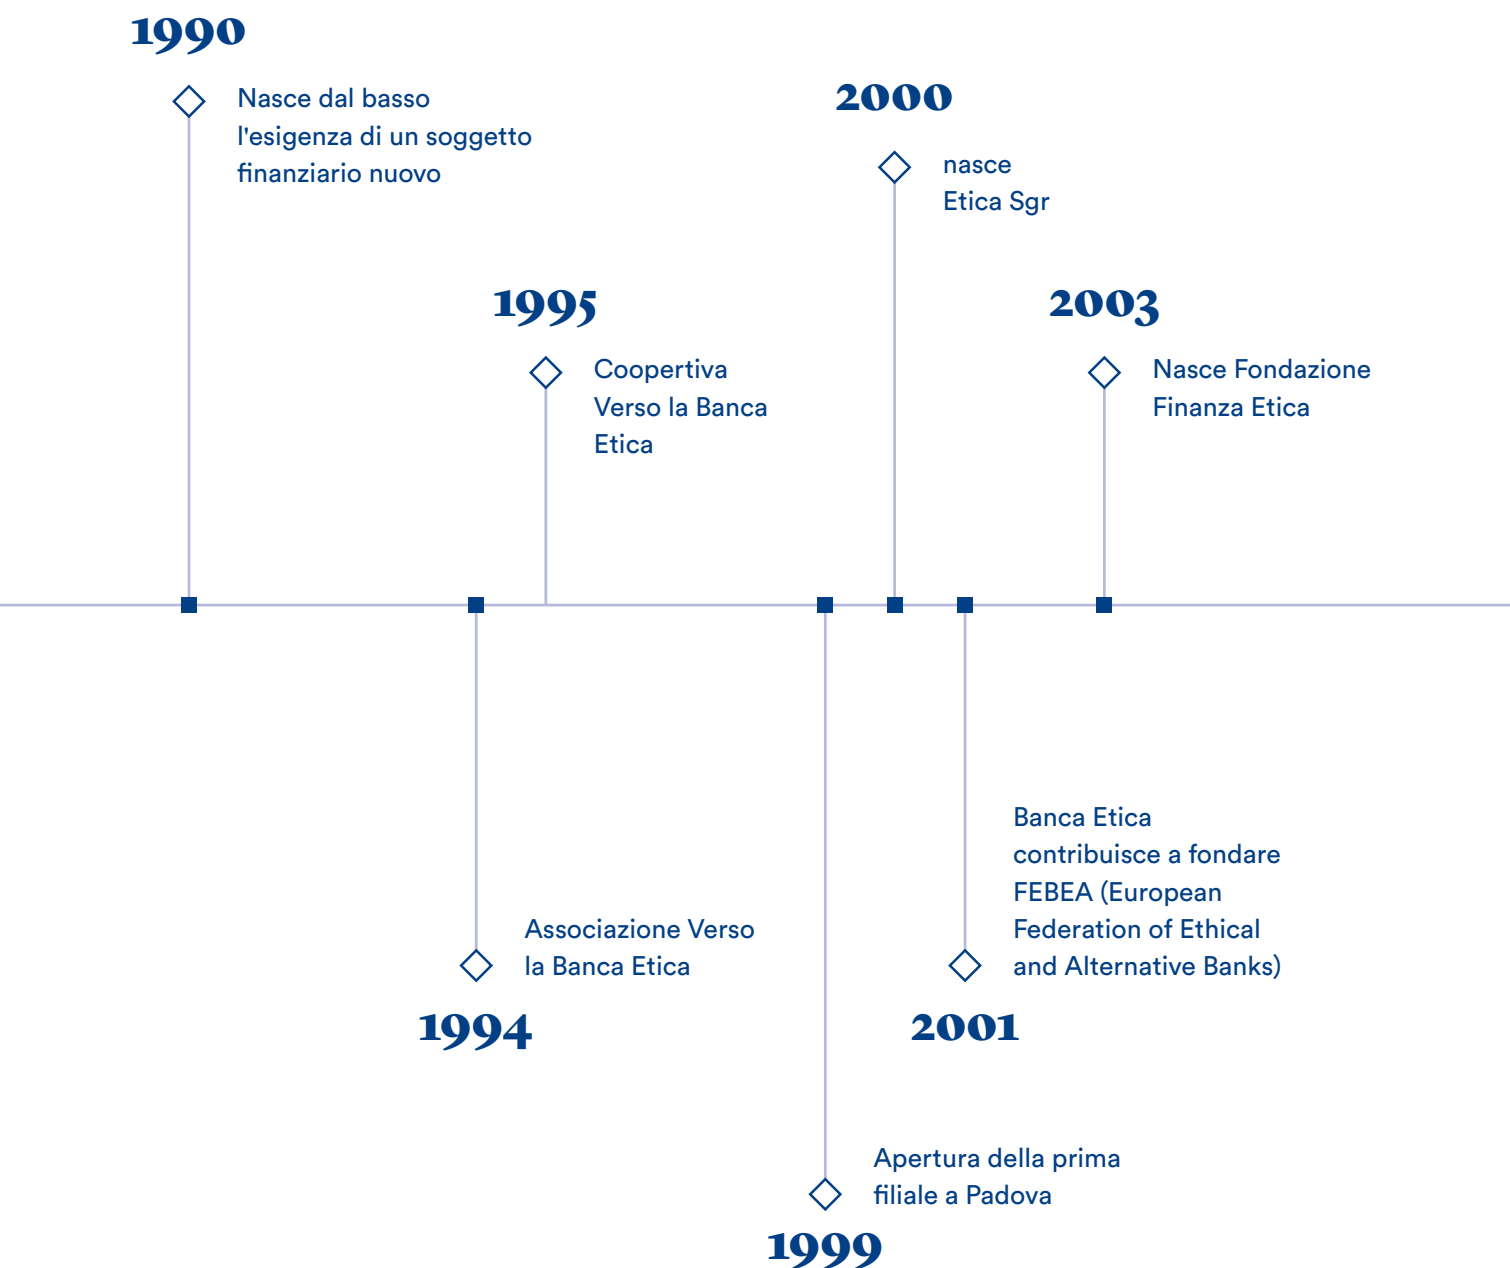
1990

Nasce dal basso l'esigenza di un soggetto finanziario nuovo

2000

nasce Etica Sgr

1995

Coopertiva Verso la Banca Etica

2003

Nasce Fondazione Finanza Etica

Banca Etica contribuisce a fondare FEBEA (European Federation of Ethical and Alternative Banks)

Associazione Verso la Banca Etica

1994

2001

Apertura della prima filiale a Padova

1999